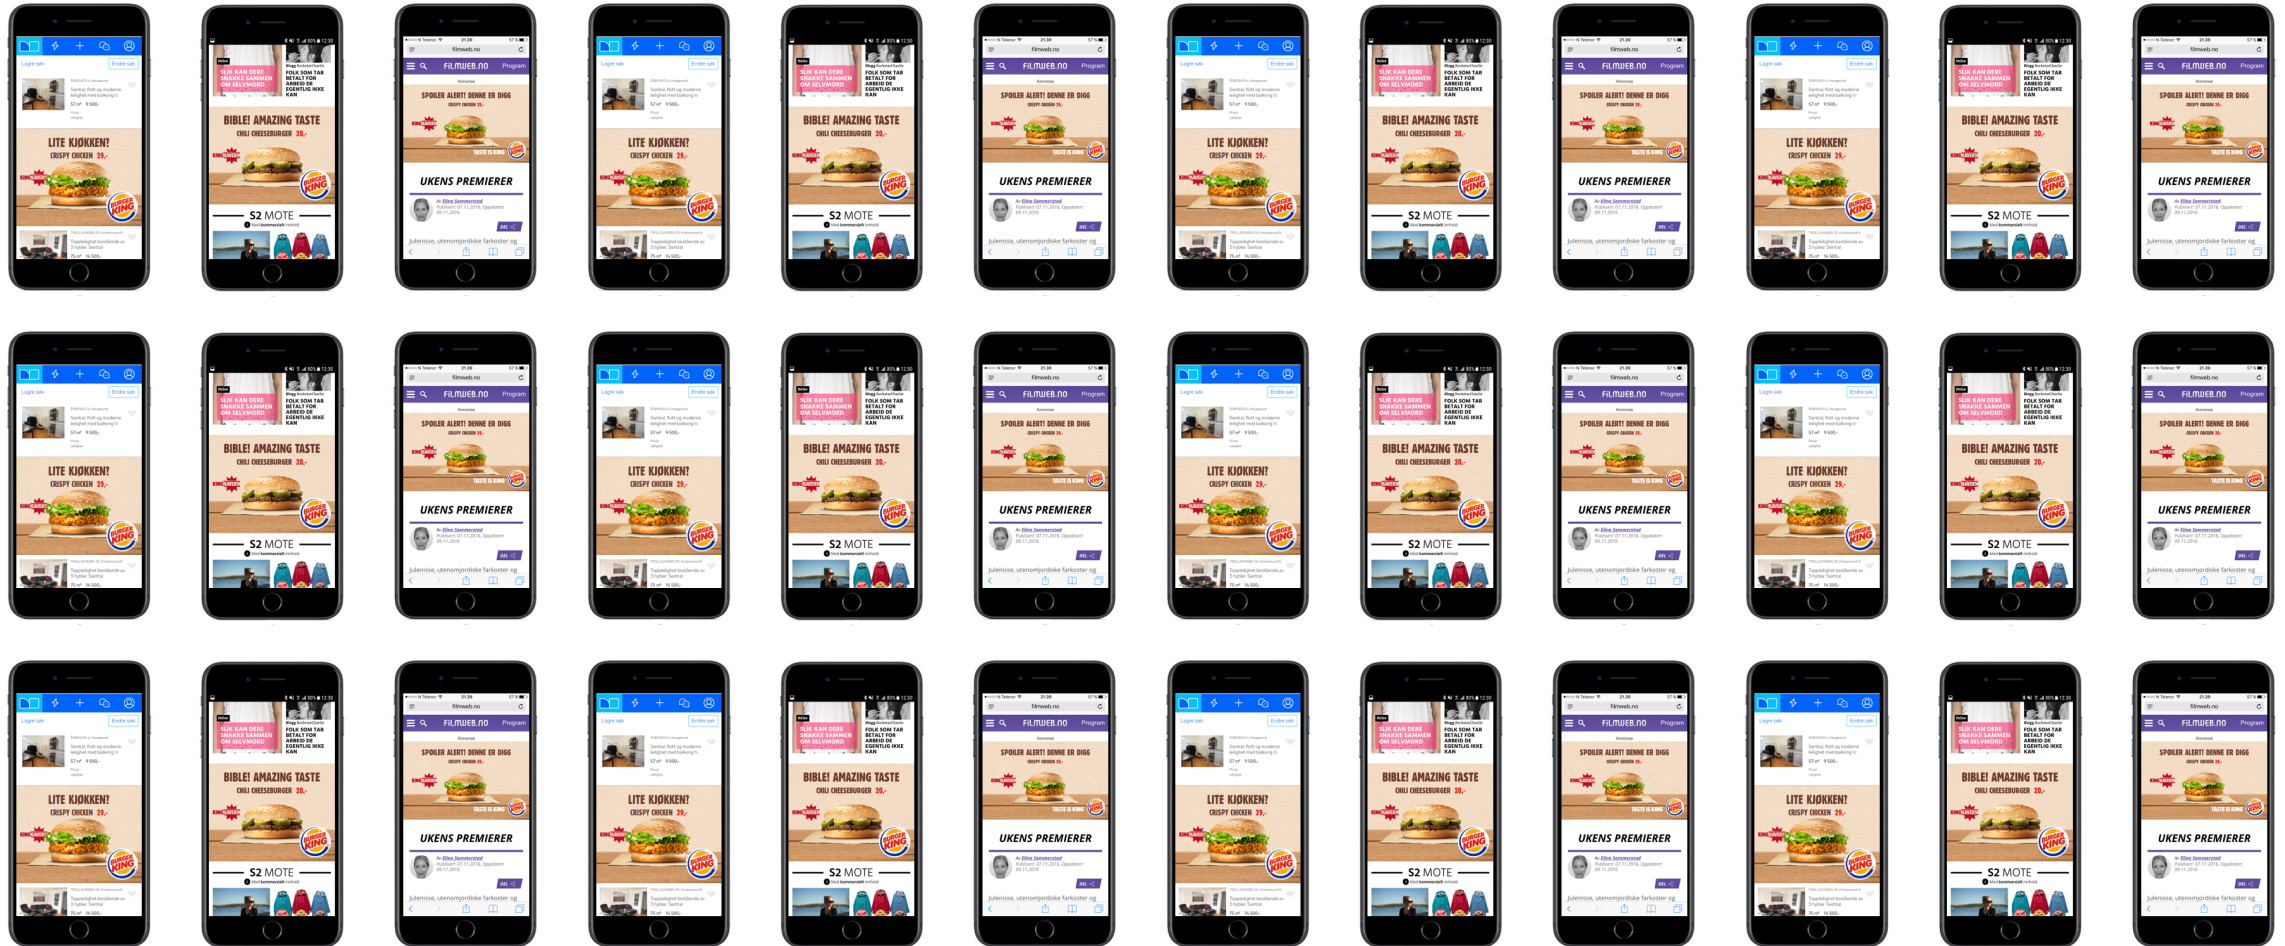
Lagre søk
Endre søk
LITE KJØKKEN?
CRISPY CHICKEN 29,-
BURGER KING

SLIK KAN DERE SNAKKE SAMMEN OM SELVMORD
FOLK SOM TAR BETALT FOR ARBEID DE EGENTLIG IKKE KAN
BIBLE! AMAZING TASTE
CHILI CHEESEBURGER 20,-
BURGER KING
S2 MOTE
Med kommersielt innhold

filmweb.no
FILMWEB.NO
Program
Annonse
SPOILER ALERT! DENNE ER DIGG
CRISPY CHICKEN 29,-
TASTE IS KING
BURGER KING
UKENS PREMIERER
Av Eline Sommerstad
Publisert 07.11.2016. Oppdatert 09.11.2016
DEL
Julenisse, utenomjordiske farkoster og